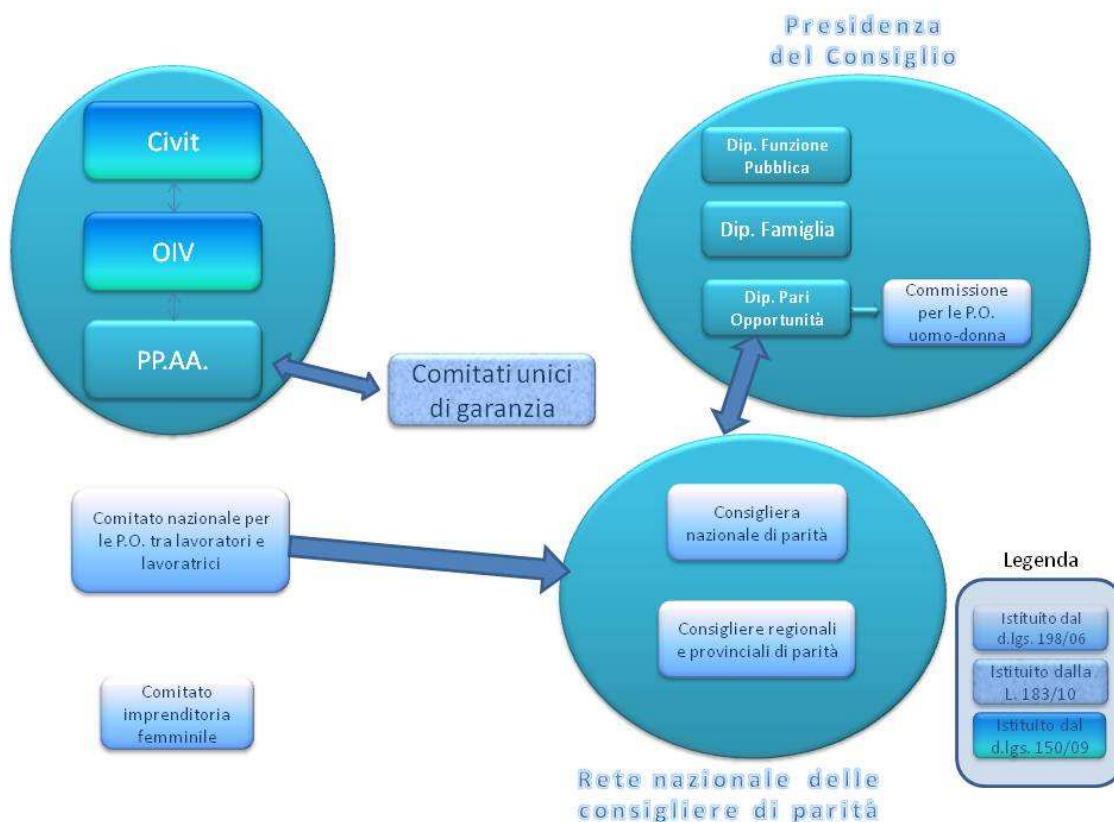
Presidenza del Consiglio

Civit

OIV

PP.AA.

Comitati unici di garanzia

Dip. Funzione Pubblica

Dip. Famiglia

Dip. Pari Opportunità

Commissione per le P.O. uomo-donna

Comitato nazionale per le P.O. tra lavoratori e lavoratrici

Consigliera nazionale di parità

Consigliere regionali e provinciali di parità

Comitato imprenditoria femminile

Rete nazionale delle consigliere di parità

Legenda

Istituito dal d.lgs. 198/06

Istituito dalla L. 183/10

Istituito dal d.lgs. 150/09